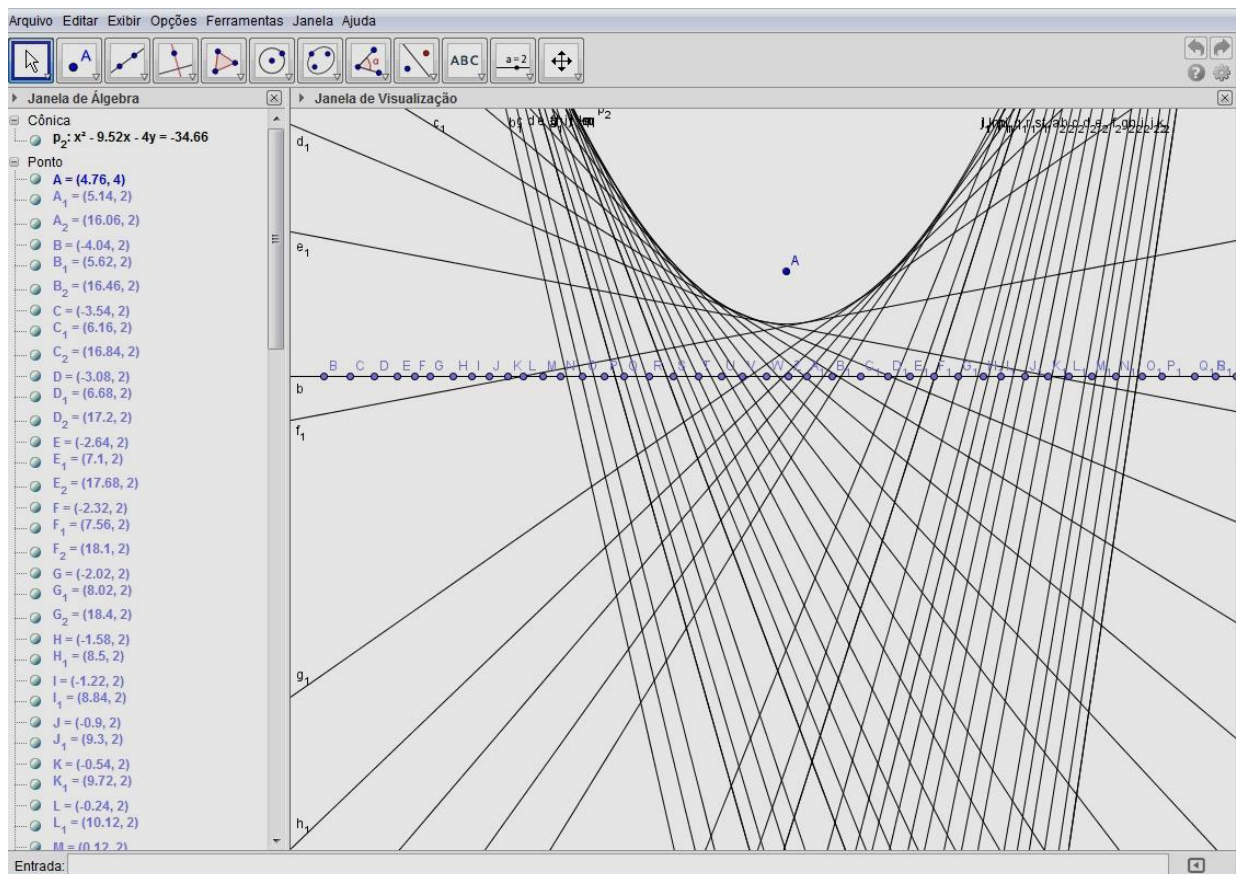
Arquivo Editar Exibir Opções Ferramentas Janela Ajuda

ABC

a = 2

Janela de Álgebra

Janela de Visualização

Cônica

$p_2$: $x^2 - 9.52x - 4y = -34.66$

Ponto

$A = (4.76, 4)$

$A_1 = (5.14, 2)$

$A_2 = (16.06, 2)$

$B = (-4.04, 2)$

$B_1 = (5.62, 2)$

$B_2 = (16.46, 2)$

$C = (-3.54, 2)$

$C_1 = (6.16, 2)$

$C_2 = (16.84, 2)$

$D = (-3.08, 2)$

$D_1 = (6.68, 2)$

$D_2 = (17.2, 2)$

$E = (-2.64, 2)$

$E_1 = (7.1, 2)$

$E_2 = (17.68, 2)$

$F = (-2.32, 2)$

$F_1 = (7.56, 2)$

$F_2 = (18.1, 2)$

$G = (-2.02, 2)$

$G_1 = (8.02, 2)$

$G_2 = (18.4, 2)$

$H = (-1.58, 2)$

$H_1 = (8.5, 2)$

$I = (-1.22, 2)$

$I_1 = (8.84, 2)$

$J = (-0.9, 2)$

$J_1 = (9.3, 2)$

$K = (-0.54, 2)$

$K_1 = (9.72, 2)$

$L = (-0.24, 2)$

$L_1 = (10.12, 2)$

$M = (0.12, 2)$

$c_1$ $p_2$ $d_1$ $e_1$ A B C D E F G H I J K L M b $f_1$ $g_1$ $h_1$ $O_1$ $P_1$

Entrada: